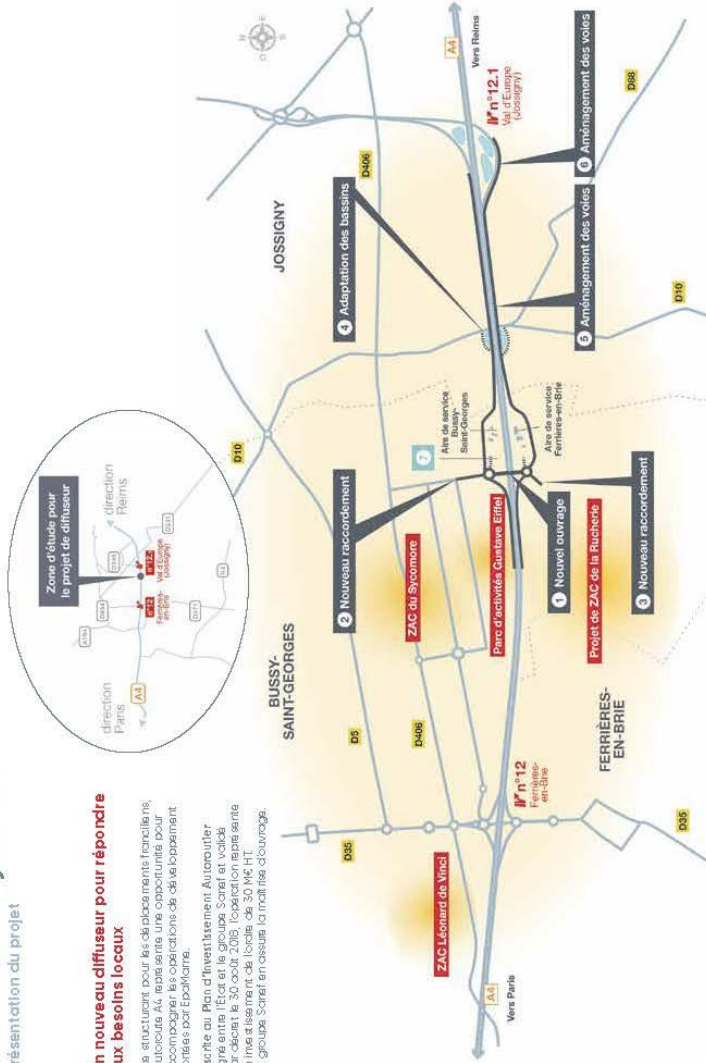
résentation du projet

n nouveau diffuseur pour répondre ux besoins locaux

e structurant pour les déplacements franciliens, utoroute A4 représente une opportunité pour ccompagner les opérations de développement enées par EpaMarne.

scrite au Plan d'Investissement Autoroutier gné entre l'État et le groupe Sanef et validé ar décret le 30 août 2018, l'opération représente n investissement de l'ordre de 30 M€ HT. groupe Sanef en assure la maîtrise d'ouvrage.

direction Paris
A4
Zone d'étude pour le projet de diffuseur
n°12 Ferrières-en-Brie
n°12.1 Val d'Europe (Jossigny)
direction Reims
D406
D35
D471
D10
D231

A4
Vers Paris
ZAC Léonard de Vinci
D35
D5
D406
BUSSY-SAINT-GEORGES
n°12 Ferrières-en-Brie
FERRIÈRES-EN-BRIE
D35
ZAC du Sycomore
2 Nouveau raccordement
Parc d'activités Gustave Eiffel
1 Nouvel ouvrage
Projet de ZAC de la Rucherie
3 Nouveau raccordement
D10
7
Aire de service Bussy-Saint-Georges
Aire de service Ferrières-en-Brie
4 Adaptation des bassins
5 Aménagement des voies
JOSSIGNY
D10
D406
6 Aménagement des voies
n°12.1 Val d'Europe (Jossigny)
D88
A4
Vers Reims